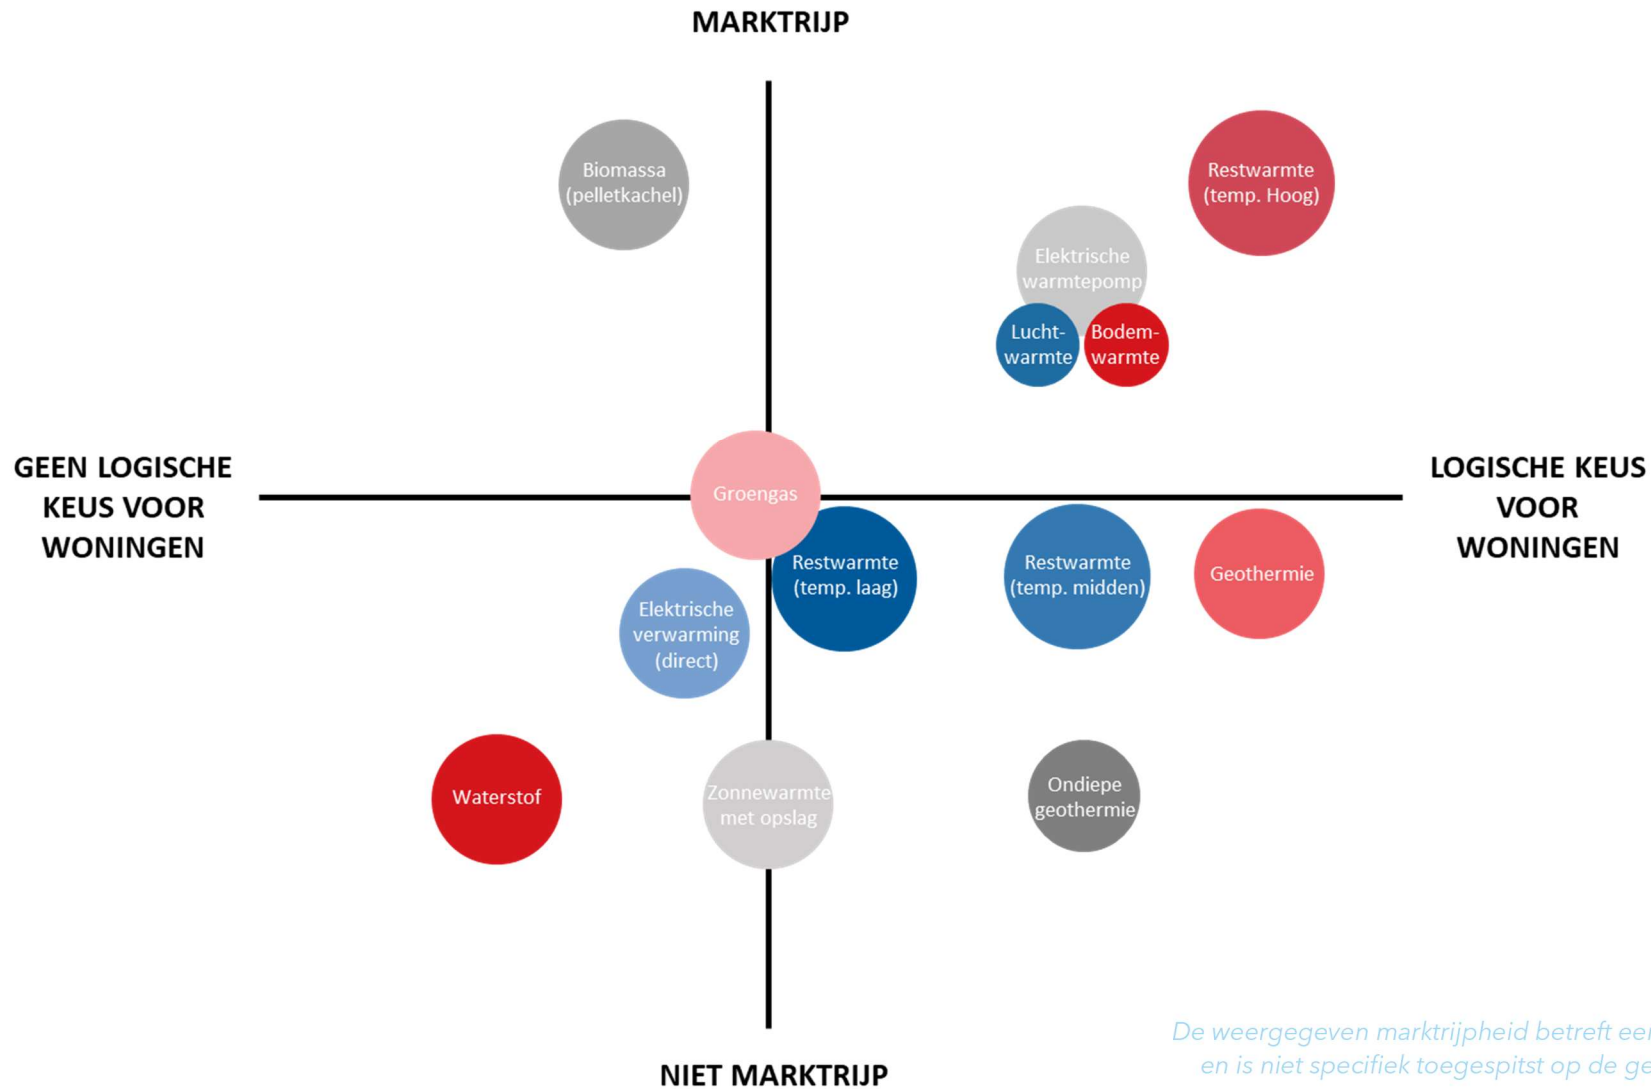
MARKTRIJP

Biomassa (pelletkachel)

Restwarmte (temp. Hoog)

Elektrische warmtepomp

Lucht-warmte

Bodem-warmte

GEEN LOGISCHE KEUS VOOR WONINGEN

Groengas

LOGISCHE KEUS VOOR WONINGEN

Restwarmte (temp. laag)

Restwarmte (temp. midden)

Geothermie

Elektrische verwarming (direct)

Waterstof

Zonnewarmte met opslag

Ondiepe geothermie

NIET MARKTRIJP

De weergegeven marktrijpheid betreft een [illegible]
en is niet specifiek toegespitst op de ge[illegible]